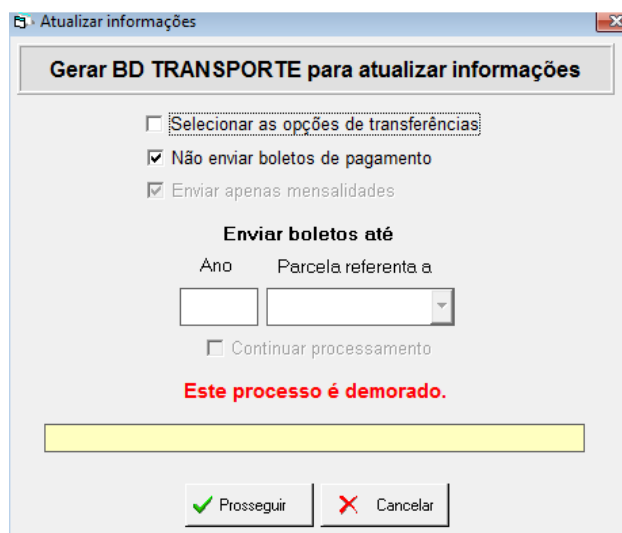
Atualizar informações

Gerar BD TRANSPORTE para atualizar informações

Selecionar as opções de transferências

Não enviar boletos de pagamento

Enviar apenas mensalidades

Enviar boletos até

Ano

Parcela referenta a

Continuar processamento

Este processo é demorado.

Prosseguir

Cancelar